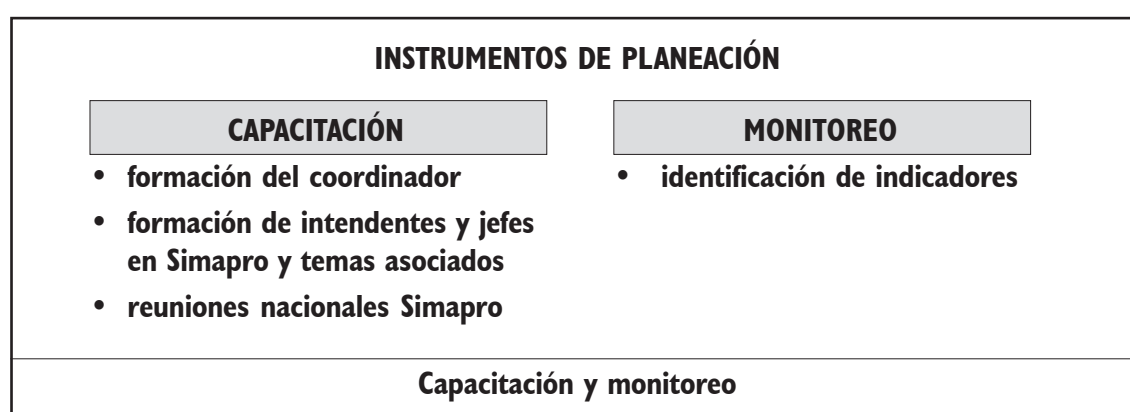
INSTRUMENTOS DE PLANEACIÓN

CAPACITACIÓN

- formación del coordinador
- formación de intendentes y jefes en Simapro y temas asociados
- reuniones nacionales Simapro

MONITOREO

- identificación de indicadores

Capacitación y monitoreo